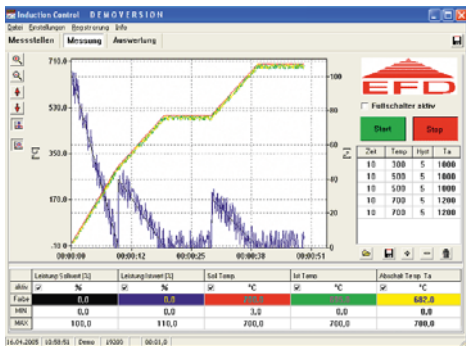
Induction Control DEMOVERSION

Datei Einstellungen Registrierung Info

Messstellen Messung Auswertung

710.0

530.0

350.0

170.0

-10.0

[°C]

00:00:00 00:00:12 00:00:25 00:00:38 00:00:51

100

80

60

40

20

0

[%]

EFD

Fußschalter aktiv

Start

Stop

| Zeit | Temp | Hyst | Ta |
|---|---|---|---|
| 10 | 300 | 5 | 1000 |
| 10 | 500 | 5 | 1000 |
| 10 | 500 | 5 | 1000 |
| 10 | 700 | 5 | 1200 |
| 10 | 700 | 5 | 1200 |

| | Leistung Sollwert [%] | Leistung Istwert [%] | Soll Temp | Ist Temp | Abschalt Temp Ta |
|---|---|---|---|---|---|
| aktiv | % | % | °C | °C | °C |
| Farbe | 0,0 | 0,0 | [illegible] | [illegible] | 682,0 |
| MIN | 0,0 | 0,0 | 3,0 | 0,0 | 0,0 |
| MAX | 100,0 | 110,0 | 700,0 | 700,0 | 700,0 |

16.04.2005 | 10:59:51 | Demo | 19200 | 00:01,0